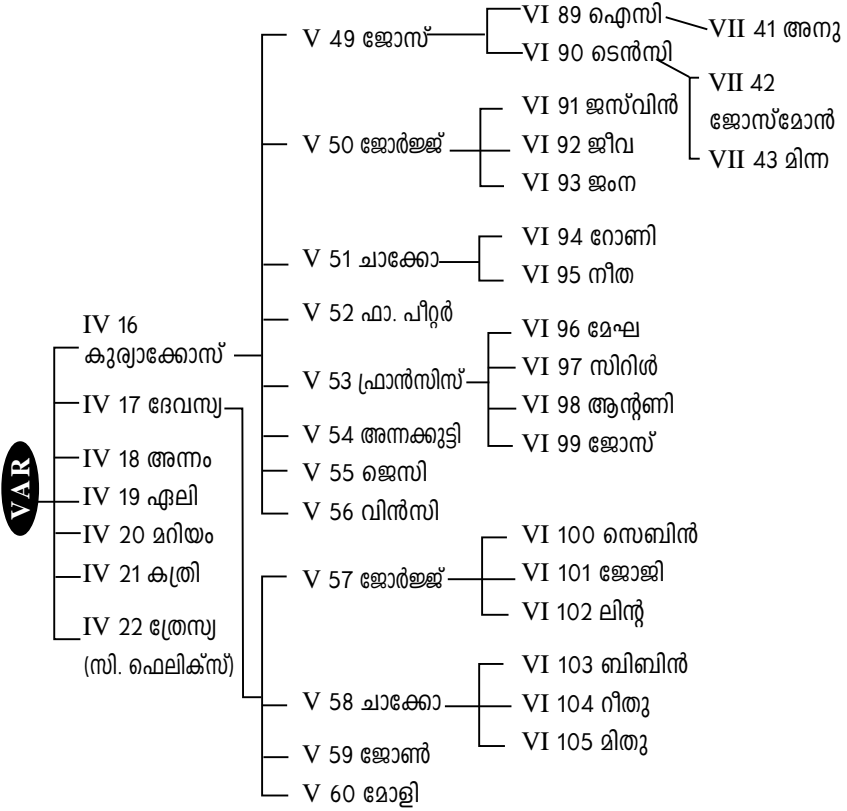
VAR

IV 16 കുര്യാക്കോസ്

V 49 ജോസ്
VI 89 ഐസി
VII 41 അനു
VI 90 ടെൻസി
VII 42 ജോസ്മോൻ
VII 43 മിന്ന

V 50 ജോർജ്ജ്
VI 91 ജസ്വിൻ
VI 92 ജീവ
VI 93 ജംന

V 51 ചാക്കോ
VI 94 റോണി
VI 95 നീത

V 52 ഫാ. പീറ്റർ

V 53 ഫ്രാൻസിസ്
VI 96 മേഘ
VI 97 സിറിൾ
VI 98 ആന്റണി
VI 99 ജോസ്

V 54 അന്നക്കുട്ടി
V 55 ജെസി
V 56 വിൻസി

IV 17 ദേവസ്യ

V 57 ജോർജ്ജ്
VI 100 സെബിൻ
VI 101 ജോജി
VI 102 ലിന്റ

V 58 ചാക്കോ
VI 103 ബിബിൻ
VI 104 റീതു
VI 105 മിതു

V 59 ജോൺ
V 60 മോളി

IV 18 അന്നം
IV 19 ഏലി
IV 20 മറിയം
IV 21 കത്രി
IV 22 ത്രേസ്യ (സി. ഫെലിക്സ്)